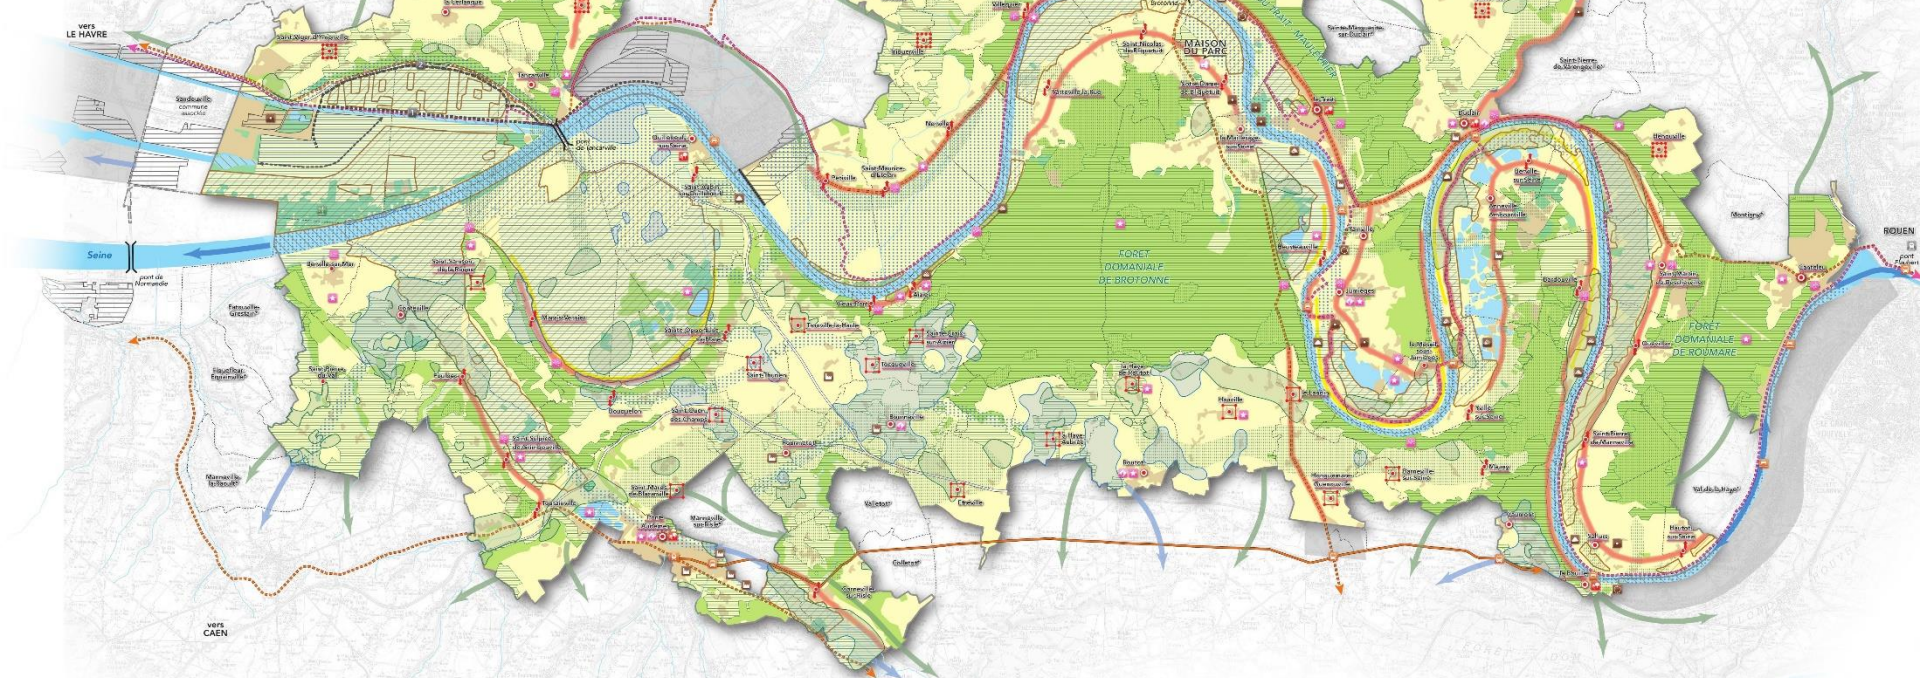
vers
LE HAVRE

Seine

pont de Tancarville

pont de Normandie

MAISON DU PARC

FORÊT DOMANIALE DE BROTONNE

FORÊT DOMANIALE DE ROUMARE

ROUEN

pont Flaubert

vers
CAEN

Saint-Vigor-d'Ymonville

Sandouville commune associée

Tancarville

Quillebeuf-sur-Seine

Saint-Aubin-sur-Quillebeuf

Norville

Saint-Maurice-d'Ételan

Petiville

Saint-Nicolas-de-Bliquetuit

Saint-Samson-de-la-Roque

Berville-sur-Mer

Marais-Vernier

Sainte-Opportune-la-Mare

Conteville

Fiquefleur-Equainville

Saint-Pierre-du-Val

Foulbec

Bouquelon

Saint-Sulpice-de-Grimbouville

Saint-Ouen-des-Champs

Saint-Thurien

Trouville-la-Haule

Aizier

Vieux-Port

Sainte-Croix-sur-Aizier

Tocqueville

Bourneville

Saint-Mards-de-Blacarville

Pont-Audemer

Manneville-sur-Risle

Corneville-sur-Risle

Valletot

Colletot

Cauverville-en-Roumois

Bouquetot

La Haye-de-Routot

Routot

Hauville

La Haye-Aubrée

Barneville-sur-Seine

Le Mesnil-sous-Jumièges

Jumièges

Yainville

Heurteauville

Berville-sur-Seine

Anneville-Ambourville

Bardouville

Duclair

Saint-Pierre-de-Varengeville

Saint-Martin-de-Boscherville

Quevillon

Sahurs

Hautot-sur-Seine

La Bouille

Saint-Pierre-de-Manneville

Val-de-la-Haye

Canteleu

Montigny

Yville-sur-Seine

Mauny

Le Trait

Bouquetot

Vatteville-la-Rue

La Mailleraye-sur-Seine

Saint-Wandrille-Rançon

Sainte-Marguerite-sur-Duclair

Marais-Vernier